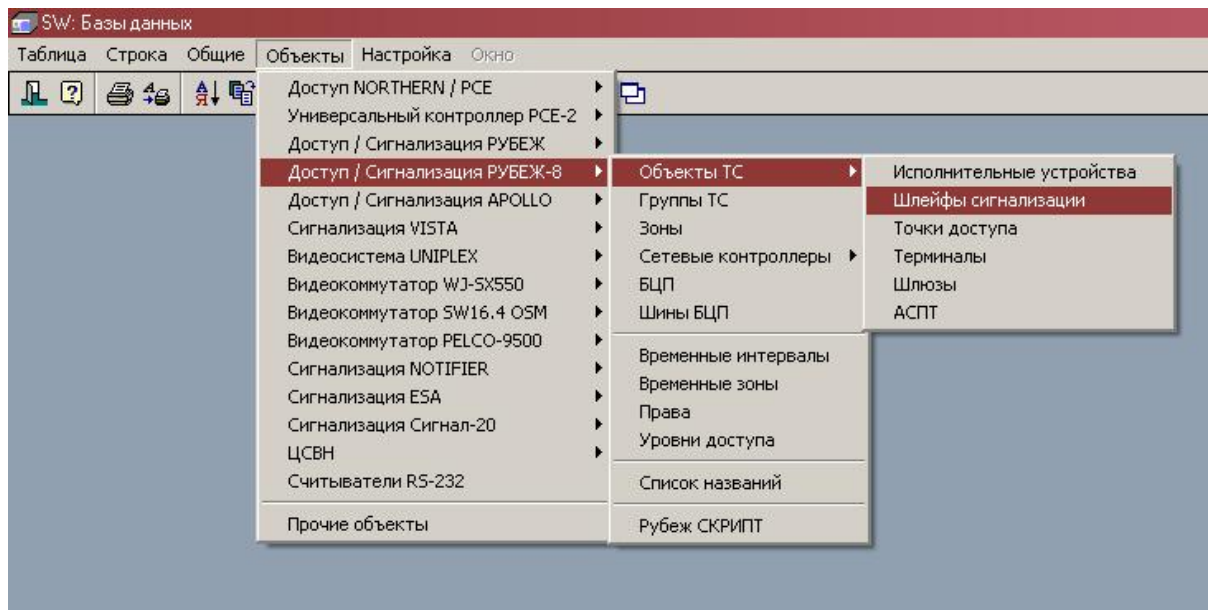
SW: Базы данных

Таблица Строка Общие Объекты Настройка Окно

Доступ NORTHERN / PCE
Универсальный контроллер PCE-2
Доступ / Сигнализация РУБЕЖ
Доступ / Сигнализация РУБЕЖ-8
Доступ / Сигнализация APOLLO
Сигнализация VISTA
Видеосистема UNIPLEX
Видеокоммутатор WJ-SX550
Видеокоммутатор SW16.4 OSM
Видеокоммутатор PELCO-9500
Сигнализация NOTIFIER
Сигнализация ESA
Сигнализация Сигнал-20
ЦСВН
Считыватели RS-232
Прочие объекты

Объекты ТС
Группы ТС
Зоны
Сетевые контроллеры
БЦП
Шины БЦП
Временные интервалы
Временные зоны
Права
Уровни доступа
Список названий
Рубеж СКРИПТ

Исполнительные устройства
Шлейфы сигнализации
Точки доступа
Терминалы
Шлюзы
АСПТ